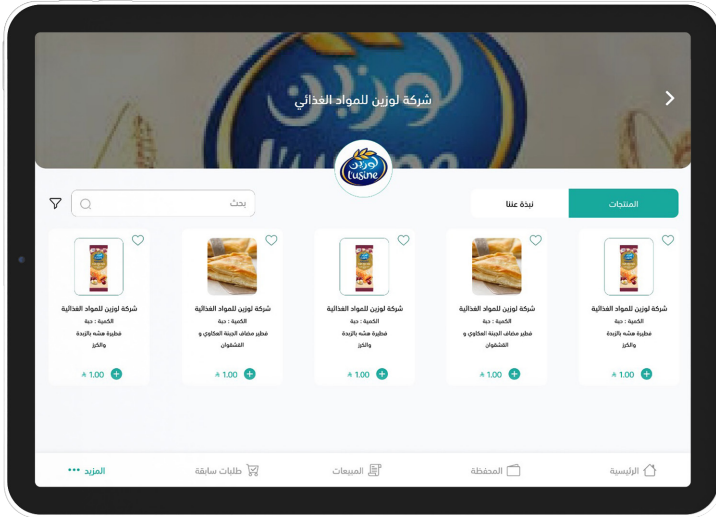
شركة لوزين للمواد الغذائي

لوزين
L'usine

المنتجات

نبذة عننا

بحث

شركة لوزين للمواد الغذائية
الكمية : حبة
فطيرة هشه بالزبدة والكرز
1.00

شركة لوزين للمواد الغذائية
الكمية : حبة
فطير مضاف الجبنة المكاوي و القشقوان
1.00

شركة لوزين للمواد الغذائية
الكمية : حبة
فطيرة هشه بالزبدة والكرز
1.00

شركة لوزين للمواد الغذائية
الكمية : حبة
فطير مضاف الجبنة المكاوي و القشقوان
1.00

شركة لوزين للمواد الغذائية
الكمية : حبة
فطيرة هشه بالزبدة والكرز
1.00

الرئيسية
المحفظة
المبيعات
طلبات سابقة
المزيد